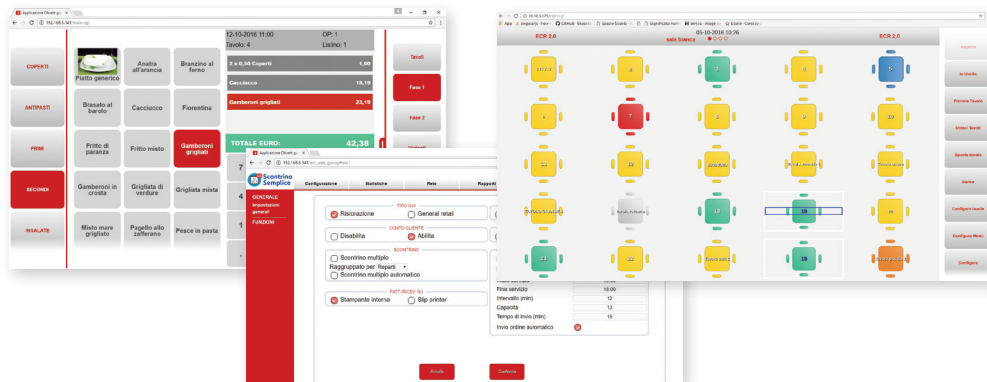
Applicazione Olivetti
192.168.0.141/main.cgi

COPERTI
ANTIPASTI
PRIMI
SECONDI
INSALATE

Piatto generico
Anatra all'arancia
Branzino al forno
Brasato al barolo
Cacciucco
Fiorentina
Fritto di paranza
Fritto misto
Gamberoni grigliati
Gamberoni in crosta
Grigliata di verdure
Grigliata mista
Misto mare grigliato
Pagello allo zafferano
Pesce in pasta

12-10-2016 11:00
OP: 1
Tavolo: 4
Listino: 1

2 x 0,50 Coperti 1,00
Cacciucco 18,19
Gamberoni grigliati 23,19

TOTALE EURO: 42,38

Tavoli
Fase 1
Fase 2

Applicazione Olivetti
192.168.0.141/sc_web_gui.cgi?fixa=1

Scontrino Semplice
Configurazione
Statistiche
Rete
Rapporti

GENERALE
Impostazioni general
FUNZIONI

TIPO GUI
Ristorazione
General retail

CONTO CLIENTE
Disabilita
Abilita

SCONTRINO
Scontrino multiplo
Raggruppato per: Reparti
Scontrino multiplo automatico

FATT./RICEV. SU
Stampante interna
Slip printer

Fine servizio 15:00
Intervallo (min) 12
Capacità 13
Tempo di invio (min) 15
Invio ordine automatico

Annulla
Conferma

ECR 2.0
05-10-2016 10:26
sala bianca
ECR 2.0

7
3
5
6
22
19
19
18
21

Impostazioni
In Uscita
Prenota Tavolo
Unisci Tavoli
Sposta tavolo
Esporta
Configura tavolo
Configura Menù
Configura